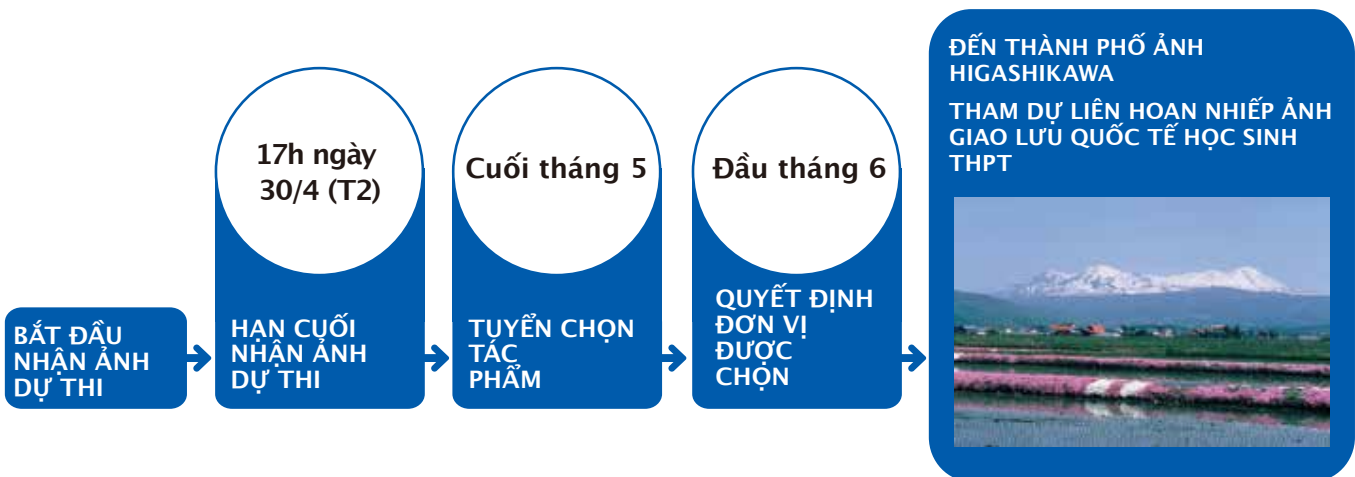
BẮT ĐẦU NHẬN ẢNH DỰ THI

17h ngày 30/4 (T2)

HẠN CUỐI NHẬN ẢNH DỰ THI

Cuối tháng 5

TUYỂN CHỌN TÁC PHẨM

Đầu tháng 6

QUYẾT ĐỊNH ĐƠN VỊ ĐƯỢC CHỌN

ĐẾN THÀNH PHỐ ẢNH HIGASHIKAWA

THAM DỰ LIÊN HOAN NHIẾP ẢNH GIAO LƯU QUỐC TẾ HỌC SINH THPT